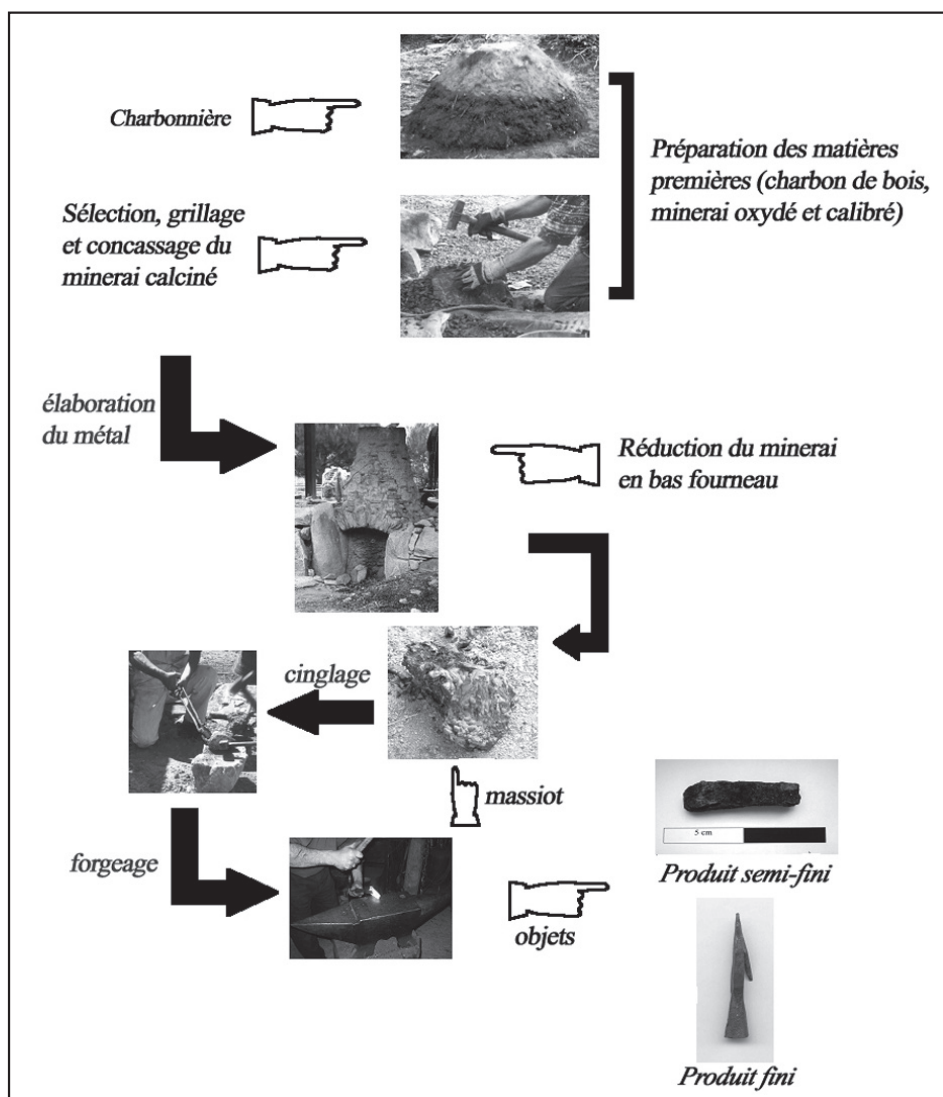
Charbonnière

Sélection, grillage et concassage du minerai calciné

Préparation des matières premières (charbon de bois, minerai oxydé et calibré)

élaboration du métal

Réduction du minerai en bas fourneau

cinglage

massiot

forgeage

objets

5 cm

Produit semi-fini

Produit fini